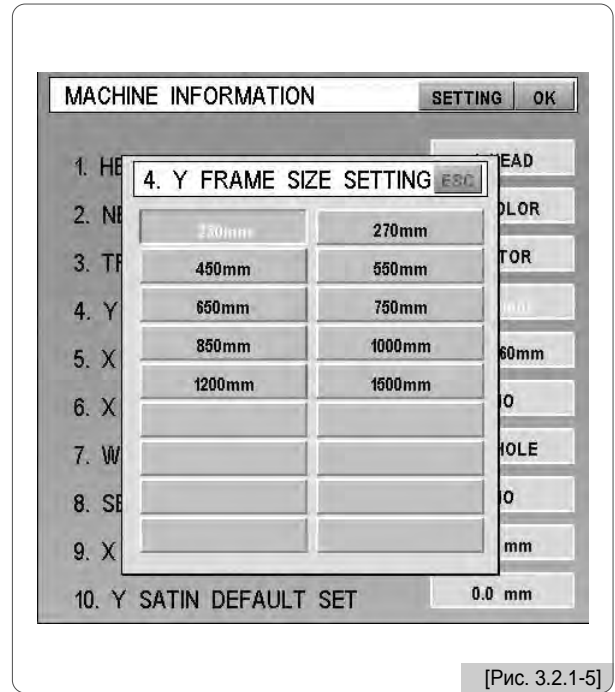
MACHINE INFORMATION SETTING OK

1. HE
2. NE
3. TR
4. Y
5. X
6. X
7. W
8. SE
9. X
10. Y SATIN DEFAULT SET

4. Y FRAME SIZE SETTING ESC

| | |
|---|---|
| 250mm | 270mm |
| 450mm | 550mm |
| 650mm | 750mm |
| 850mm | 1000mm |
| 1200mm | 1500mm |

HEAD
OLOR
TOR
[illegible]
60mm
O
HOLE
O
mm
0.0 mm

[Рис. 3.2.1-5]